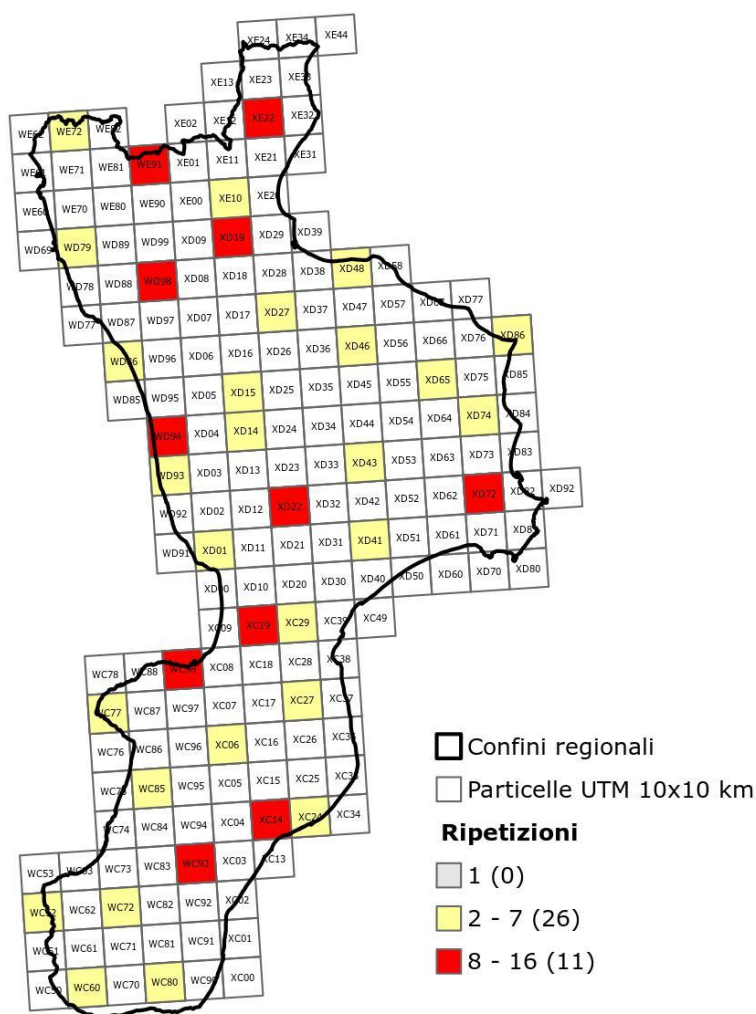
XE24 XE34 XE44
XE13 XE23 XE33
WE62 WE72 WE82 XE02 XE12 XE22 XE32
WE61 WE71 WE81 WE91 XE01 XE11 XE21 XE31
WE60 WE70 WE80 WE90 XE00 XE10 XE20
WD69 WD79 WD89 WD99 XD09 XD19 XD29 XD39
WD78 WD88 WD98 XD08 XD18 XD28 XD38 XD48 XD58
WD77 WD87 WD97 XD07 XD17 XD27 XD37 XD47 XD57 XD67 XD77
WD86 WD96 XD06 XD16 XD26 XD36 XD46 XD56 XD66 XD76 XD86
WD85 WD95 XD05 XD15 XD25 XD35 XD45 XD55 XD65 XD75 XD85
WD94 XD04 XD14 XD24 XD34 XD44 XD54 XD64 XD74 XD84
WD93 XD03 XD13 XD23 XD33 XD43 XD53 XD63 XD73 XD83
WD92 XD02 XD12 XD22 XD32 XD42 XD52 XD62 XD72 XD82 XD92
WD91 XD01 XD11 XD21 XD31 XD41 XD51 XD61 XD71 XD81
XD00 XD10 XD20 XD30 XD40 XD50 XD60 XD70 XD80
XC09 XC19 XC29 XC39 XC49
WC78 WC88 WC98 XC08 XC18 XC28 XC38
WC77 WC87 WC97 XC07 XC17 XC27 XC37
WC76 WC86 WC96 XC06 XC16 XC26 XC36
WC75 WC85 WC95 XC05 XC15 XC25 XC35
WC74 WC84 WC94 XC04 XC14 XC24 XC34
WC53 WC63 WC73 WC83 WC93 XC03 XC13
WC52 WC62 WC72 WC82 WC92 XC02
WC51 WC61 WC71 WC81 WC91 XC01
WC50 WC60 WC70 WC80 WC90 XC00

Confini regionali
Particelle UTM 10x10 km
Ripetizioni
1 (0)
2 - 7 (26)
8 - 16 (11)